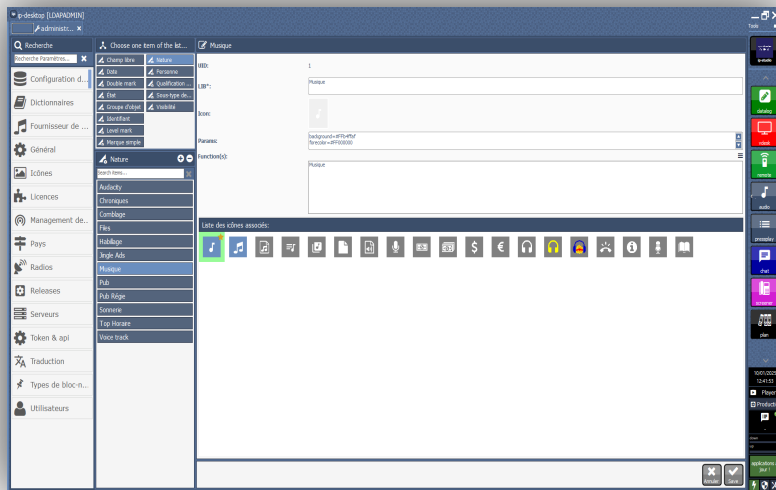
ip-desktop [LDAPADMIN]
administr... ✖
Tools

Recherche
Recherche Paramètres...
Configuration d...
Dictionnaires
Fournisseur de ...
Général
Icônes
Licences
Management de...
Pays
Radios
Releases
Serveurs
Token & api
Traduction
Types de bloc-n...
Utilisateurs

Choose one item of the list...
Champ libre
Nature
Date
Personne
Double mark
Qualification ...
Etat
Sous-type de...
Groupe d'objet
Visibilité
Identifiant
Level mark
Marque simple

Nature
Search items...
Audacity
Chroniques
Comblage
Files
Habillage
Jingle Ads
Musique
Pub
Pub Régie
Sonnerie
Top Horaire
Voice track

Musique
UID: 1
LIB*: Musique
Icon:
Params: background=#FFb4f0ef
forecolor=#FF000000
Function(s):
Musique

Liste des icônes associés:

Annuler
Save

ip-studio
catalog
reboot
remote
audio
prevusplay
chat
screener
plan
10/01/2025
12:41:53
Player
Products
applications
jour !